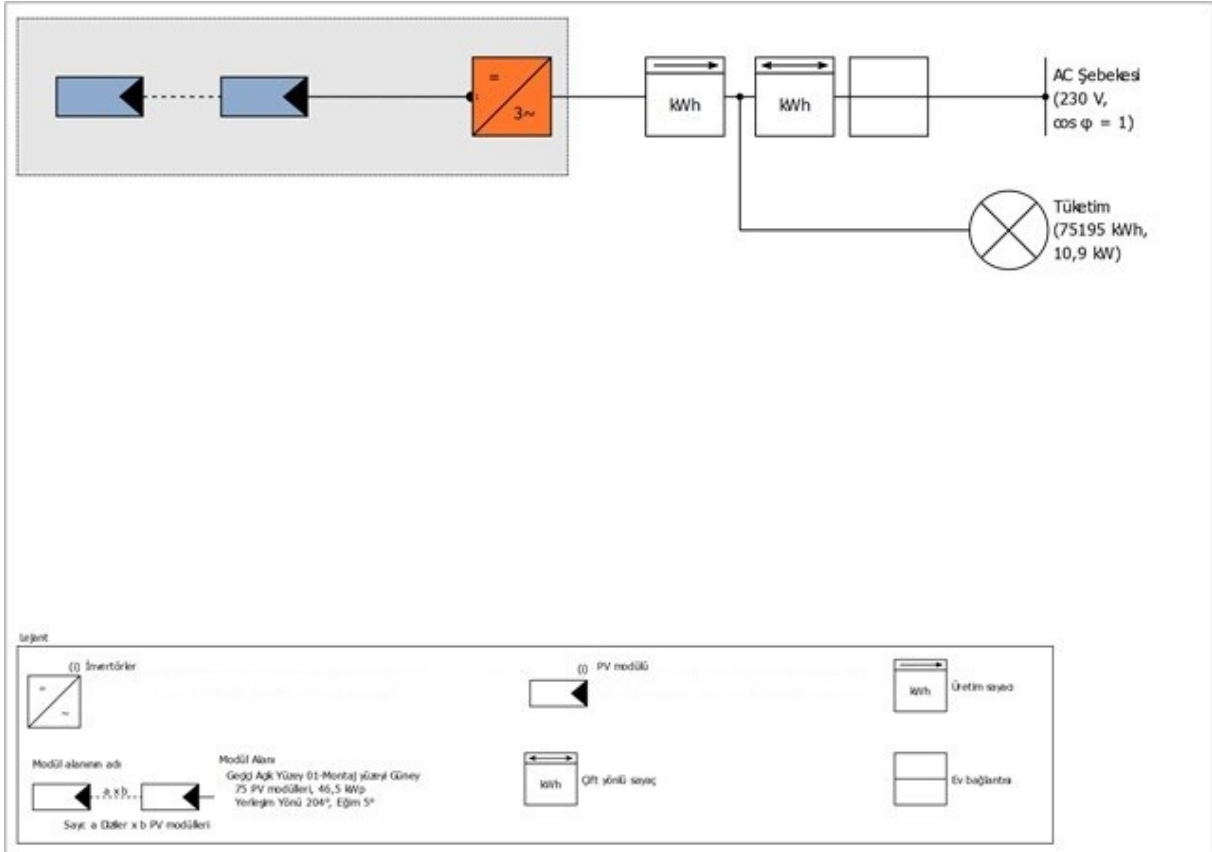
=
3~

kWh

kWh

AC Şebelesi
(230 V,
cos φ = 1)

Tüketim
(75195 kWh,
10,9 kW)

Lejant

(i) İnvertörler

=
~

(i) PV modülü

kWh
Üretim sayacı

Modül alanının adı

Modül Alanı
Geçici Açık Yüzey 01-Montaj yüzeyi Güney
75 PV modülleri, 46,5 kWp
Yerleşim Yönü 204°, Eğim 5°

a x b

Sayı: a Diziler x b PV modülleri

kWh
Çift yönlü sayaç

Ev bağlantısı